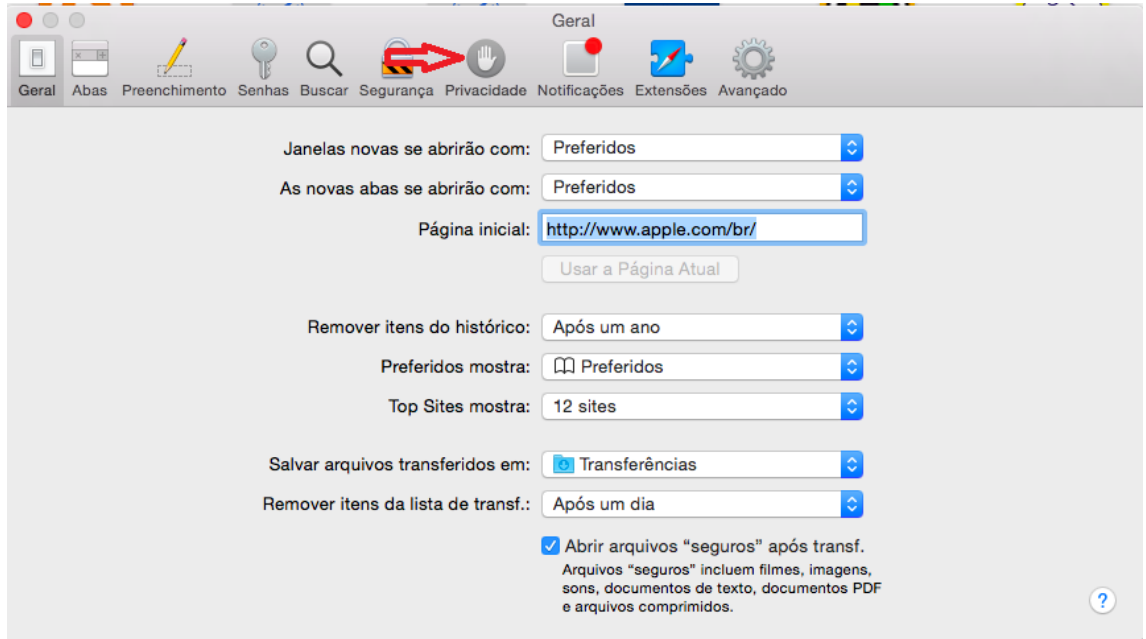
Geral

Geral Abas Preenchimento Senhas Buscar Segurança Privacidade Notificações Extensões Avançado

Janelas novas se abrirão com: Preferidos

As novas abas se abrirão com: Preferidos

Página inicial: http://www.apple.com/br/

Usar a Página Atual

Remover itens do histórico: Após um ano

Preferidos mostra: Preferidos

Top Sites mostra: 12 sites

Salvar arquivos transferidos em: Transferências

Remover itens da lista de transf.: Após um dia

Abrir arquivos “seguros” após transf.

Arquivos “seguros” incluem filmes, imagens, sons, documentos de texto, documentos PDF e arquivos comprimidos.

?